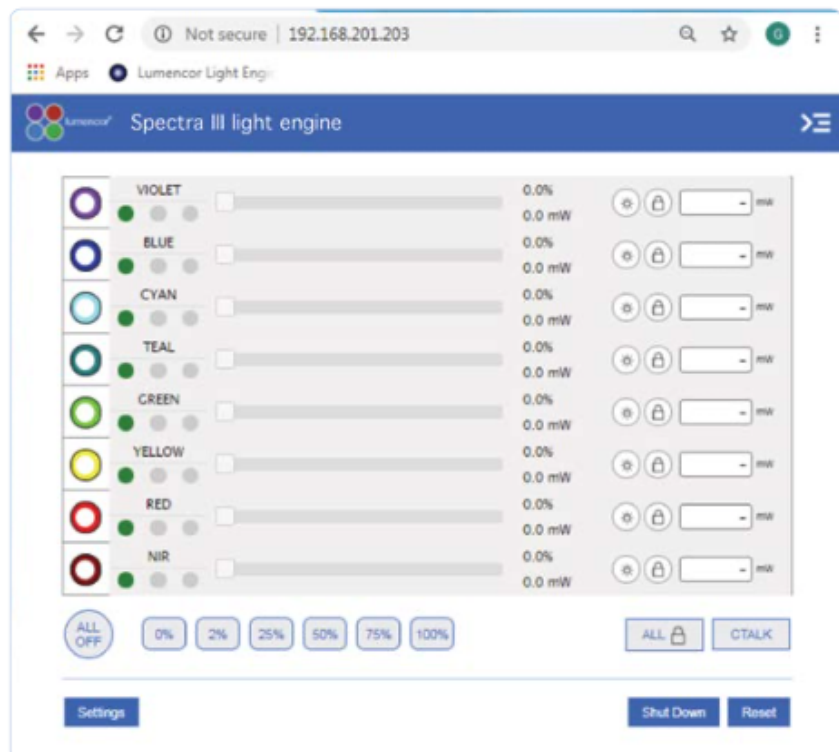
Not secure | 192.168.201.203

Apps Lumencor Light Eng

lumencor Spectra III light engine

| | | | | |
|---|---|---|---|---|
| VIOLET | 0.0% | 0.0 mW | - | mW |
| BLUE | 0.0% | 0.0 mW | - | mW |
| CYAN | 0.0% | 0.0 mW | - | mW |
| TEAL | 0.0% | 0.0 mW | - | mW |
| GREEN | 0.0% | 0.0 mW | - | mW |
| YELLOW | 0.0% | 0.0 mW | - | mW |
| RED | 0.0% | 0.0 mW | - | mW |
| NIR | 0.0% | 0.0 mW | - | mW |

ALL OFF 0% 2% 25% 50% 75% 100% ALL CTALK

Settings Shut Down Reset